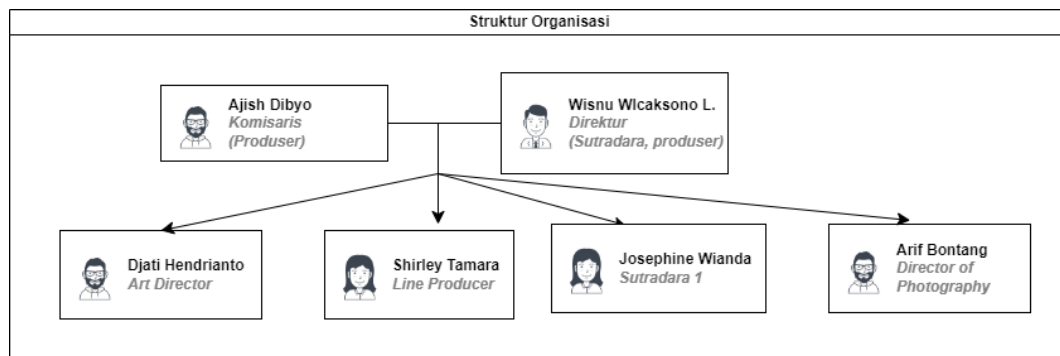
Struktur Organisasi

Ajish Dibyo
Komisaris
(Produser)

Wisnu WIcaksono L.
Direktur
(Sutradara, produser)

Djati Hendrianto
Art Director

Shirley Tamara
Line Producer

Josephine Wianda
Sutradara 1

Arif Bontang
Director of Photography